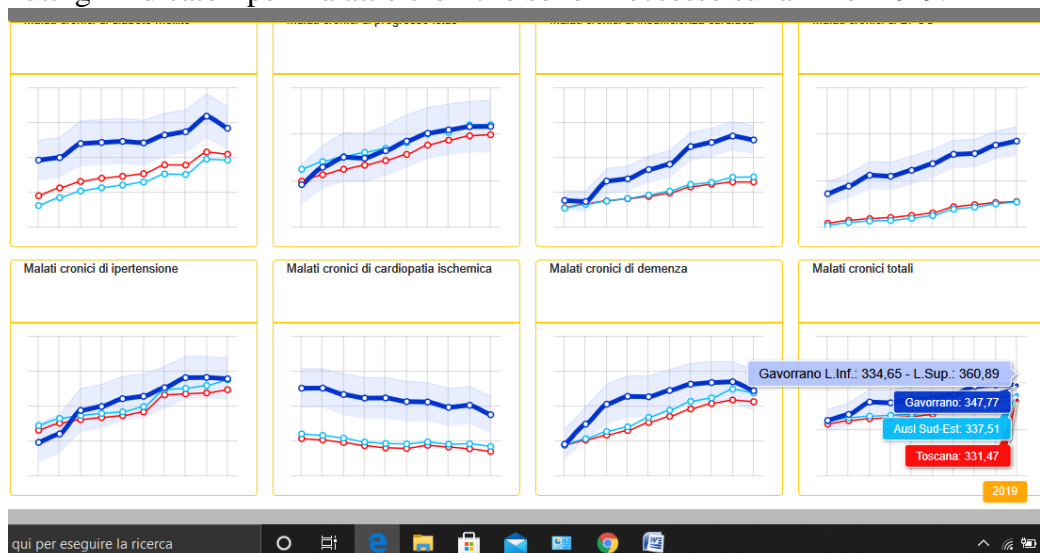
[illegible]

Malati cronici di ipertensione

Malati cronici di cardiopatia ischemica

Malati cronici di demenza

Malati cronici totali

Gavorrano L.Inf.: 334,65 - L.Sup.: 360,89

Gavorrano: 347,77

Ausl Sud-Est: 337,51

Toscana: 331,47

2019

qui per eseguire la ricerca